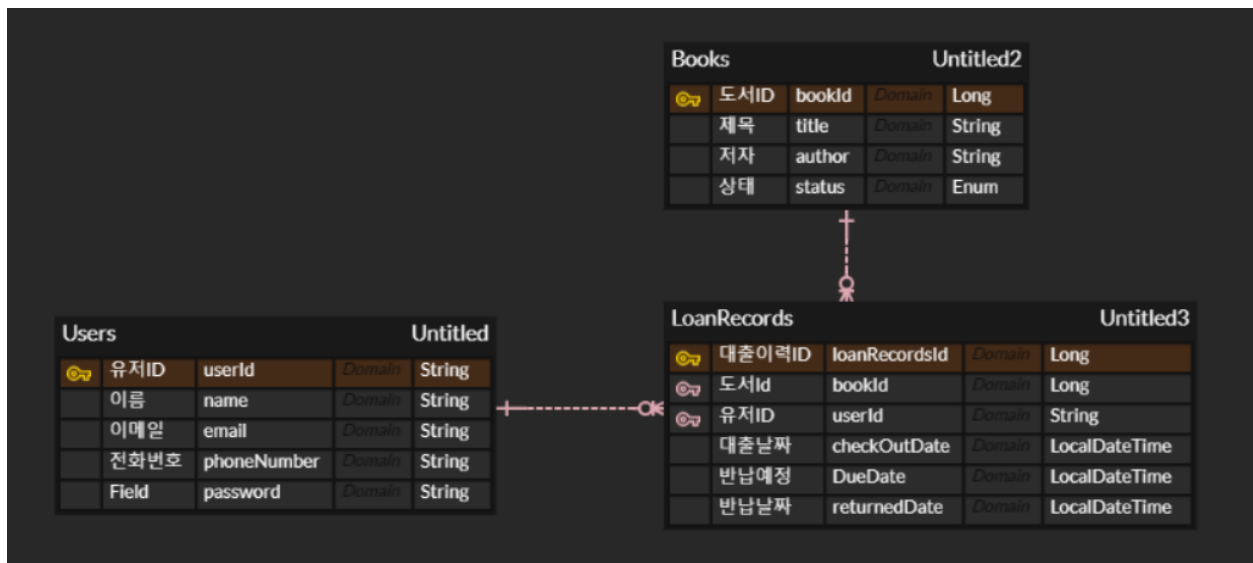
Books Untitled2

| | | | |
|---|---|---|---|
| 도서ID | bookId | Domain | Long |
| 제목 | title | Domain | String |
| 저자 | author | Domain | String |
| 상태 | status | Domain | Enum |

Users Untitled

| | | | |
|---|---|---|---|
| 유저ID | userId | Domain | String |
| 이름 | name | Domain | String |
| 이메일 | email | Domain | String |
| 전화번호 | phoneNumber | Domain | String |
| Field | password | Domain | String |

LoanRecords Untitled3

| | | | |
|---|---|---|---|
| 대출이력ID | loanRecordsId | Domain | Long |
| 도서Id | bookId | Domain | Long |
| 유저ID | userId | Domain | String |
| 대출날짜 | checkOutDate | Domain | LocalDateTime |
| 반납예정 | DueDate | Domain | LocalDateTime |
| 반납날짜 | returnedDate | Domain | LocalDateTime |